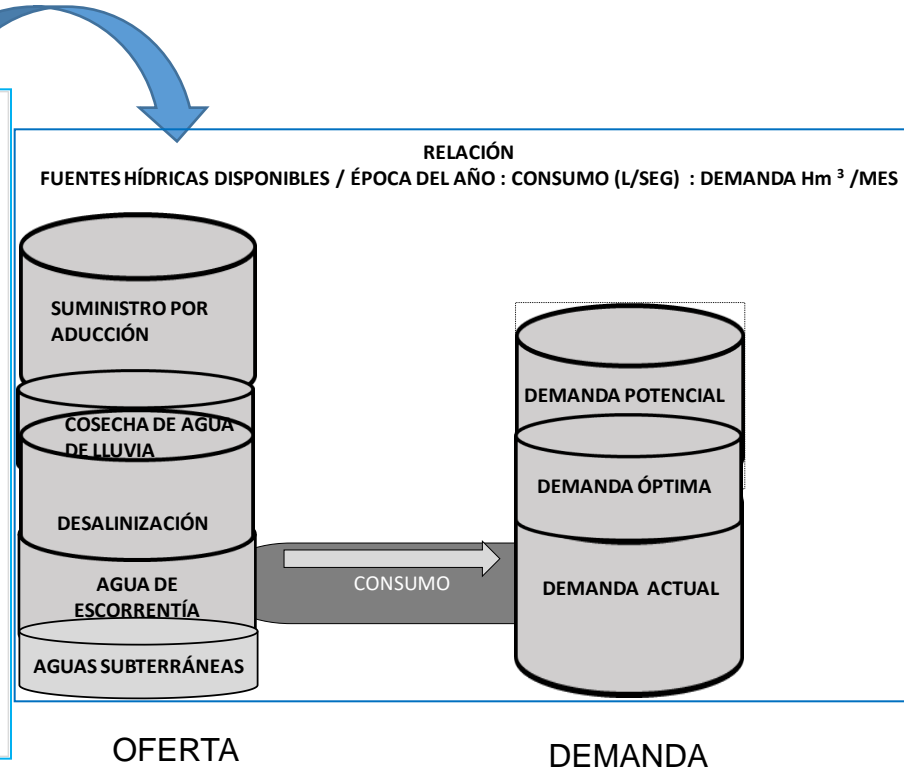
RELACIÓN
FUENTES HÍDRICAS DISPONIBLES / ÉPOCA DEL AÑO : CONSUMO (L/SEG) : DEMANDA Hm $^3$ /MES

SUMINISTRO POR ADUCCIÓN

COSECHA DE AGUA DE LLUVIA

DESALINIZACIÓN

AGUA DE ESCORRENTÍA

AGUAS SUBTERRÁNEAS

CONSUMO

DEMANDA POTENCIAL

DEMANDA ÓPTIMA

DEMANDA ACTUAL

OFERTA

DEMANDA